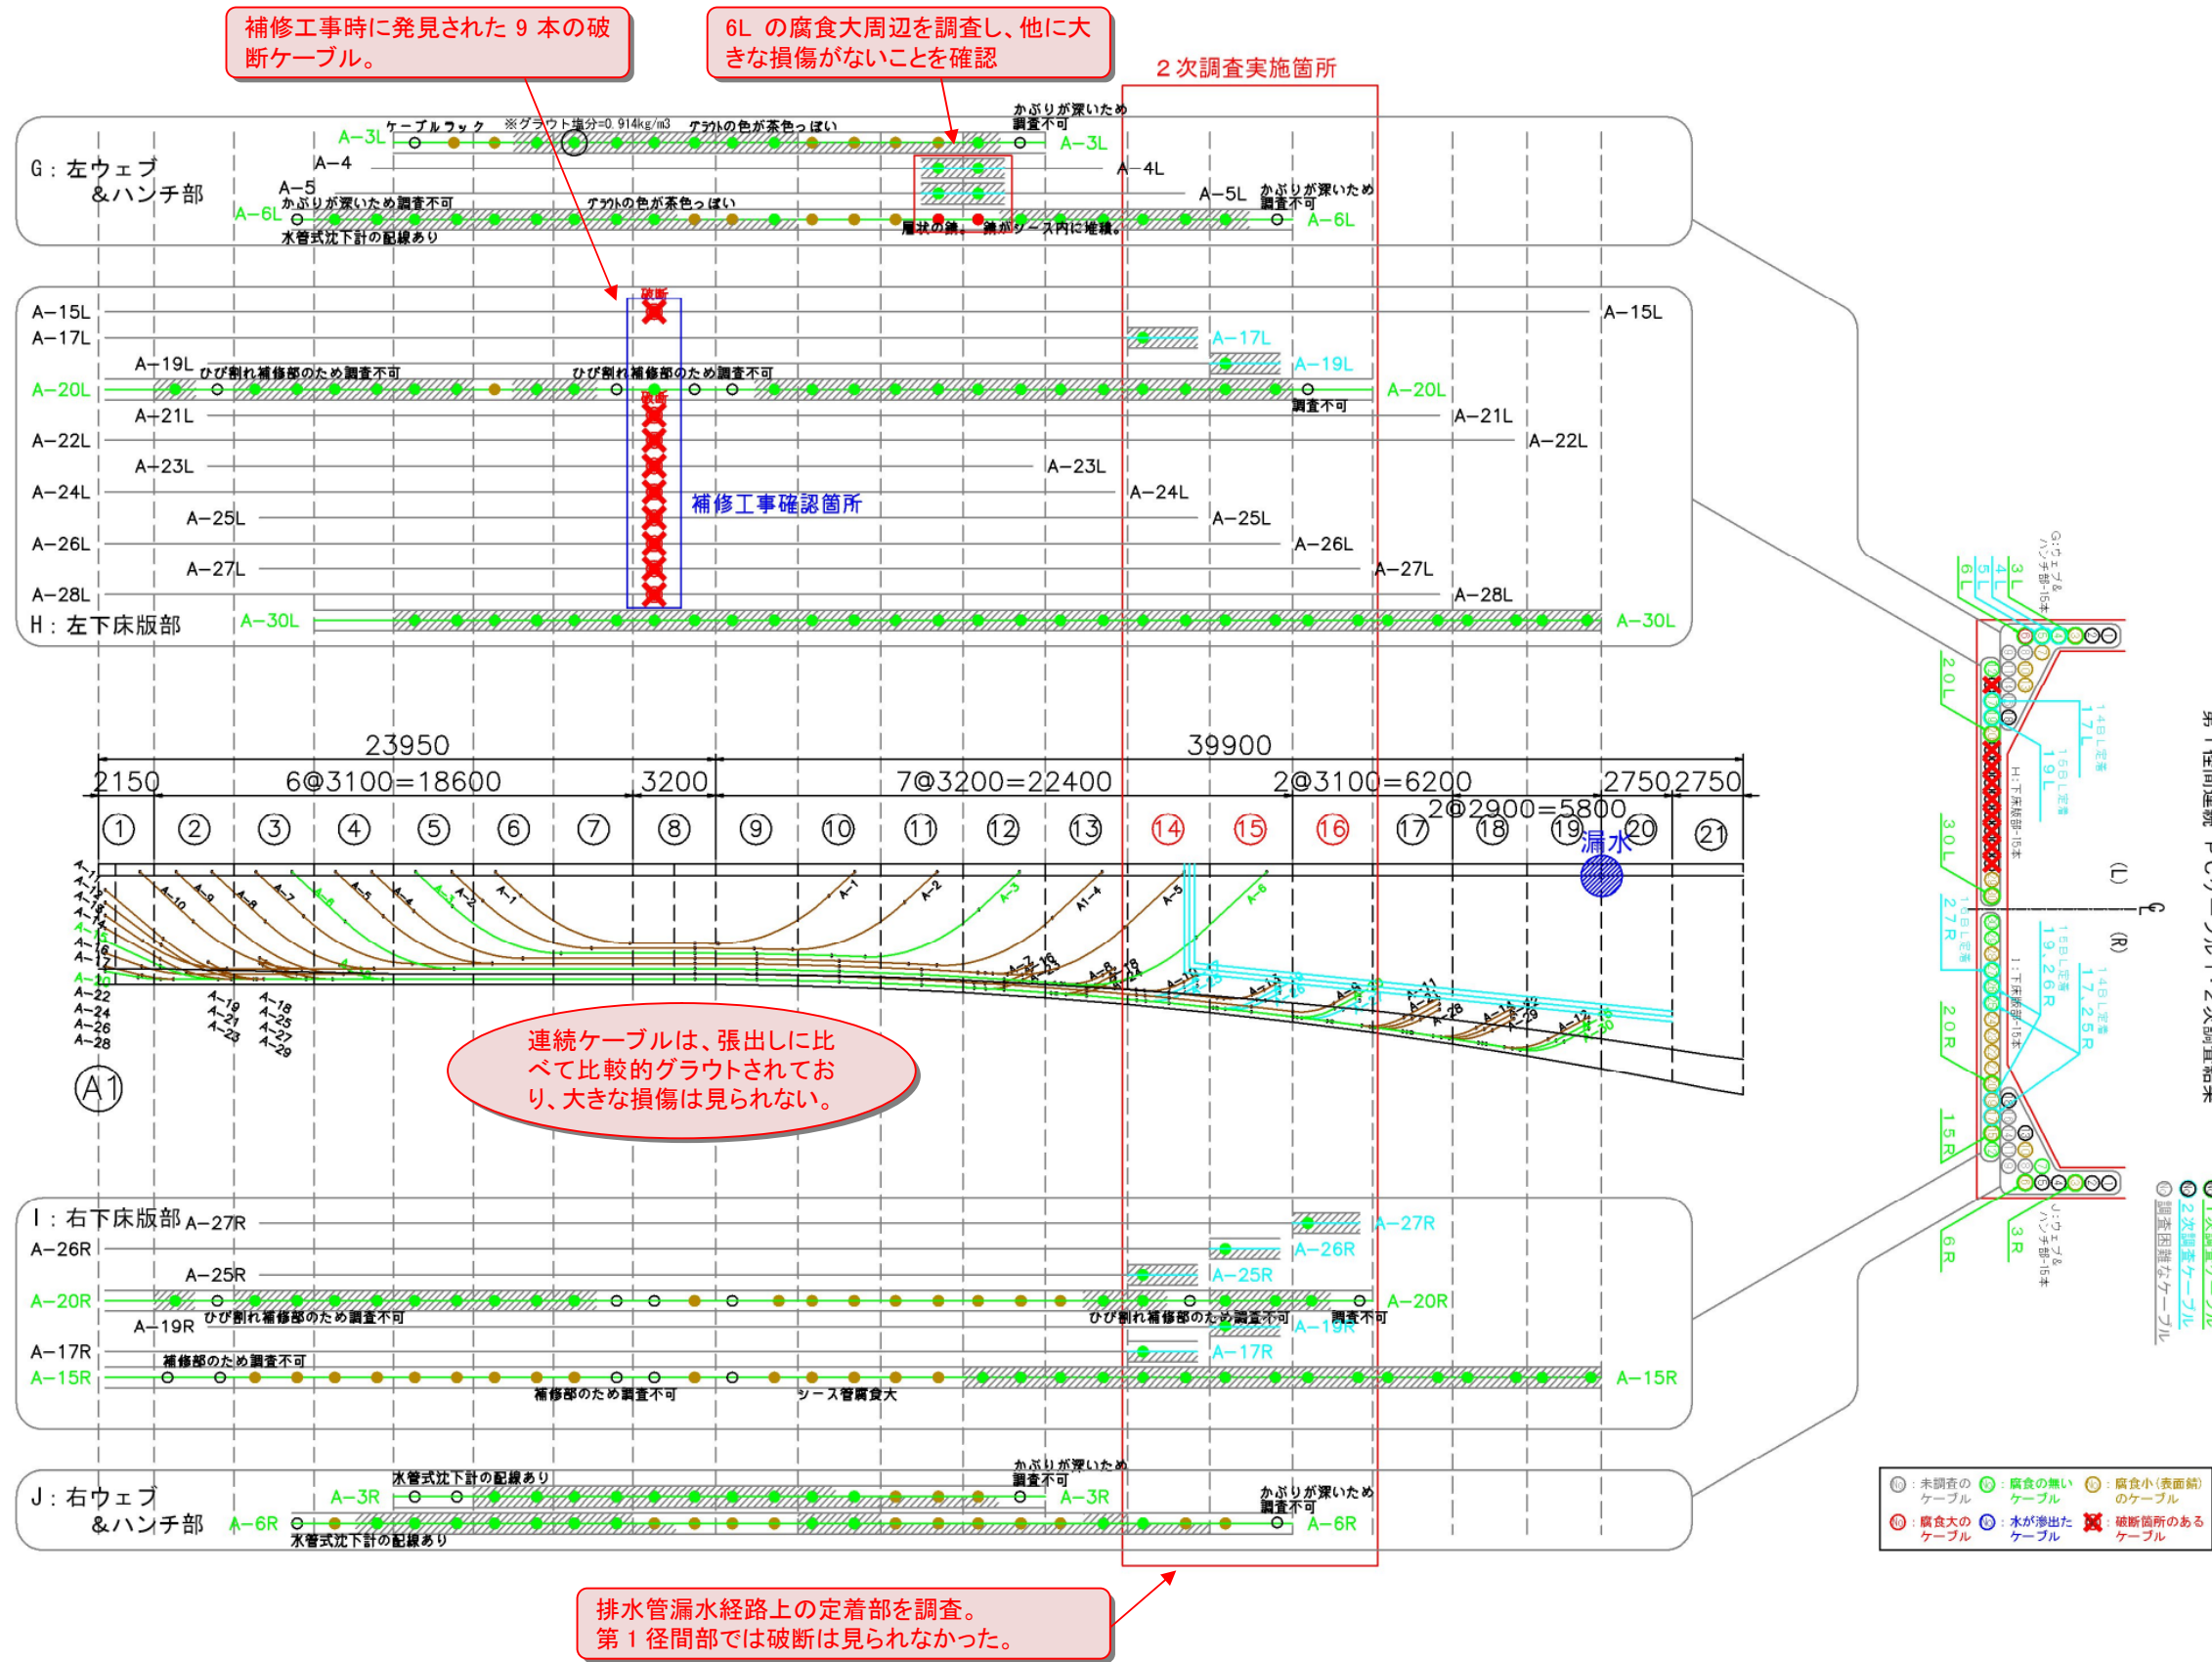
補修工事時に発見された 9 本の破断ケーブル。

6L の腐食大周辺を調査し、他に大きな損傷がないことを確認

2 次調査実施箇所

G：左ウェブ
&ハンチ部

ケーブルフック ※グラウト塩分=0.914kg/m3 グラウトの色が茶色っぽい かぶりが深いため調査不可
A−3L A−3L
A−4 A−4L
A−5 A−5L かぶりが深いため調査不可
A−6L かぶりが深いため調査不可 グラウトの色が茶色っぽい A−6L
水管式沈下計の配線あり 層状の錆。錆がシース内に堆積。

破断
A−15L A−15L
A−17L A−17L
A−19L ひび割れ補修部のため調査不可 ひび割れ補修部のため調査不可 A−19L
A−20L 破断 A−20L
調査不可
A−21L A−21L
A−22L A−22L
A−23L A−23L
A−24L A−24L
補修工事確認箇所
A−25L A−25L
A−26L A−26L
A−27L A−27L
A−28L A−28L
H：左下床版部 A−30L A−30L

23950 39900
2150 6@3100=18600 3200 7@3200=22400 2@3100=6200 2750 2750
2@2900=5800
① ② ③ ④ ⑤ ⑥ ⑦ ⑧ ⑨ ⑩ ⑪ ⑫ ⑬ ⑭ ⑮ ⑯ ⑰ ⑱ ⑲ ⑳ ㉑
漏水

A1

連続ケーブルは、張出しに比べて比較的グラウトされており、大きな損傷は見られない。

I：右下床版部 A−27R A−27R
A−26R A−26R
A−25R A−25R
A−20R A−20R
A−19R ひび割れ補修部のため調査不可 ひび割れ補修部のため調査不可 調査不可 A−19R
A−17R 補修部のため調査不可 A−17R
A−15R 補修部のため調査不可 シース管腐食大 A−15R

J：右ウェブ
&ハンチ部
水管式沈下計の配線あり かぶりが深いため調査不可
A−3R A−3R
かぶりが深いため調査不可
A−6R A−6R
水管式沈下計の配線あり

排水管漏水経路上の定着部を調査。
第 1 径間部では破断は見られなかった。

G:ウェブ&ハンチ部-15本 6L 5L 4L 3L
20L 14BL定着 17L 16BL定着 19L H:下床版部-15本
30L (L) ℄ (R)
27R 16BL定着 15BL定着 19,26R I:下床版部-15本 14BL定着 17,25R
20R 15R 6R 3R J:ウェブ&ハンチ部-15本

1次調査ケーブル
2次調査ケーブル
調査困難なケーブル

第1径間連続PCケーブル・2次調査結果

未調査のケーブル 腐食の無いケーブル 腐食小(表面錆)のケーブル
腐食大のケーブル 水が滲出たケーブル 破断箇所のあるケーブル